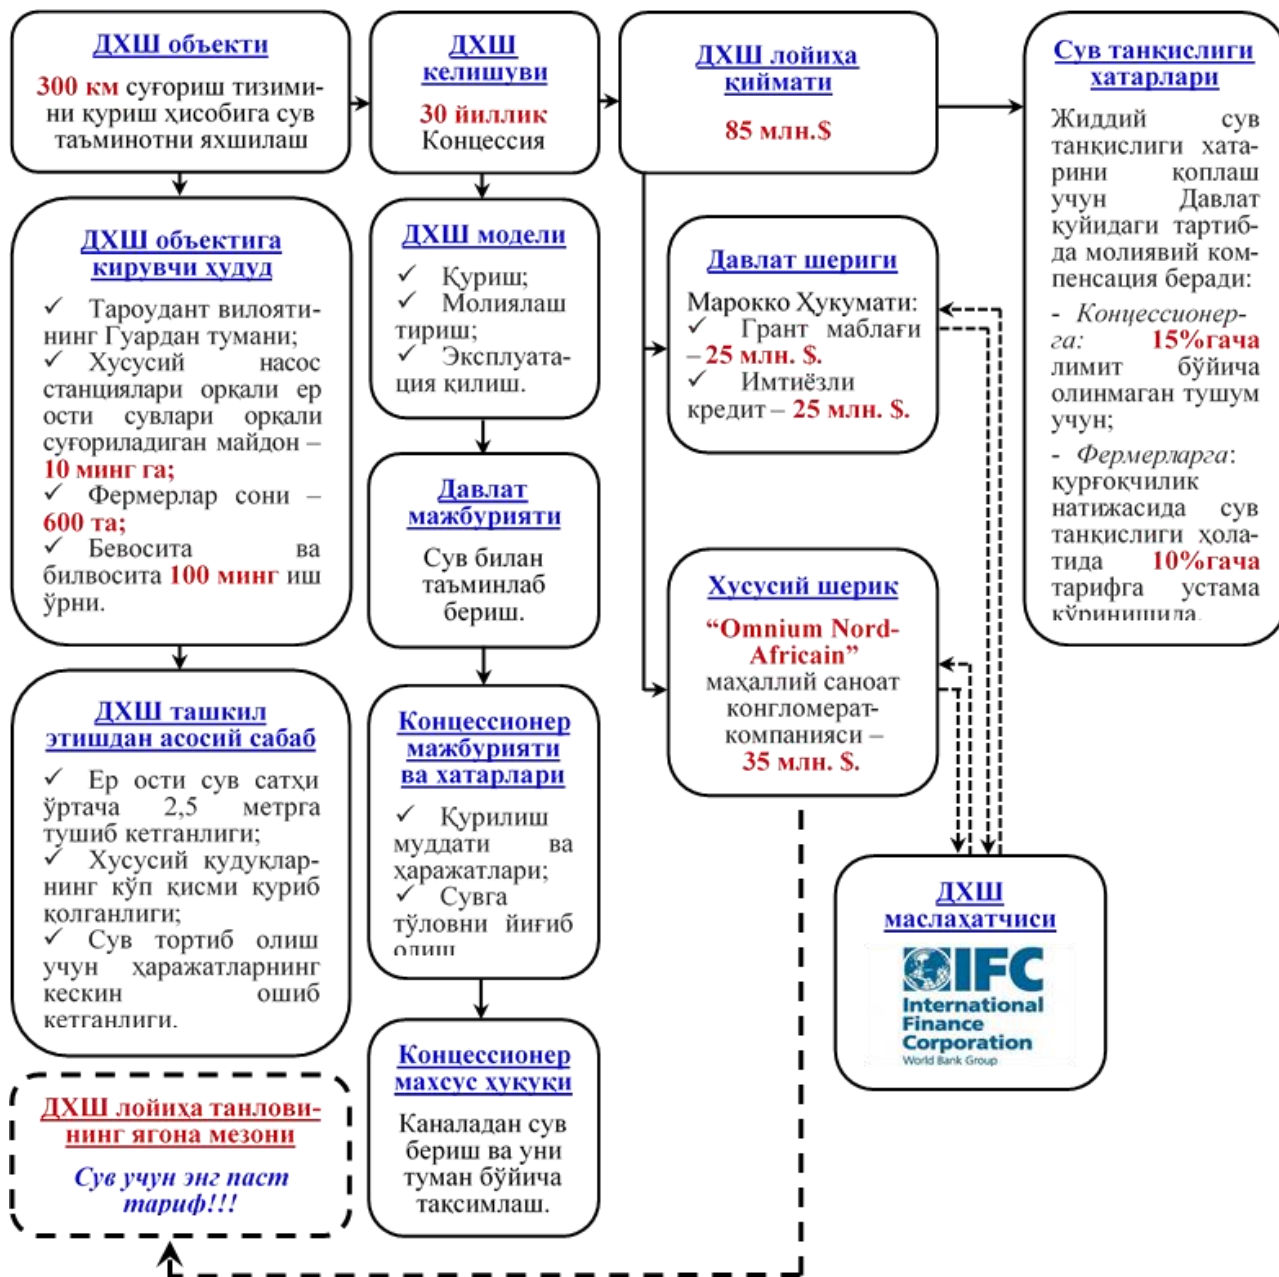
ДХШ объекти

300 км суғориш тизимини қуриш ҳисобига сув таъминотни яхшилаш

ДХШ келишуви

30 йиллик Концессия

ДХШ лойиҳа қиймати

85 млн.$

Сув танқислиги хатарлари

Жиддий сув танқислиги хатарини қоплаш учун Давлат қуйидаги тартибда молиявий компенсация беради:

- Концессионерга: 15%гача лимит бўйича олинмаган тушум учун;

- Фермерларга: қурғоқчилик натижасида сув танқислиги ҳолатида 10%гача тарифга устама кўринишида.

ДХШ объектига кирувчи ҳудуд

✓ Тароудант вилоятининг Гуардан тумани;
✓ Хусусий насос станциялари орқали ер ости сувлари орқали суғориладиган майдон – 10 минг га;
✓ Фермерлар сони – 600 та;
✓ Бевосита ва билвосита 100 минг иш ўрни.

ДХШ модели

✓ Қуриш;
✓ Молиялаштириш;
✓ Эксплуатация қилиш.

Давлат шериги

Марокко Ҳукумати:
✓ Грант маблағи – 25 млн. $.
✓ Имтиёзли кредит – 25 млн. $.

Давлат мажбурияти

Сув билан таъминлаб бериш.

Хусусий шерик

"Omnium Nord-Africain"
маҳаллий саноат конгломерат-компанияси – 35 млн. $.

ДХШ ташкил этишдан асосий сабаб

✓ Ер ости сув сатҳи ўртача 2,5 метрга тушиб кетганлиги;
✓ Хусусий қудуқларнинг кўп қисми қуриб қолганлиги;
✓ Сув тортиб олиш учун харажатларнинг кескин ошиб кетганлиги.

Концессионер мажбурияти ва хатарлари

✓ Қурилиш муддати ва харажатлари;
✓ Сувга тўловни йиғиб олиш

ДХШ маслаҳатчиси

IFC International Finance Corporation World Bank Group

ДХШ лойиҳа танловининг ягона мезони

Сув учун энг паст тариф!!!

Концессионер махсус ҳуқуқи

Каналадан сув бериш ва уни туман бўйича тақсимлаш.